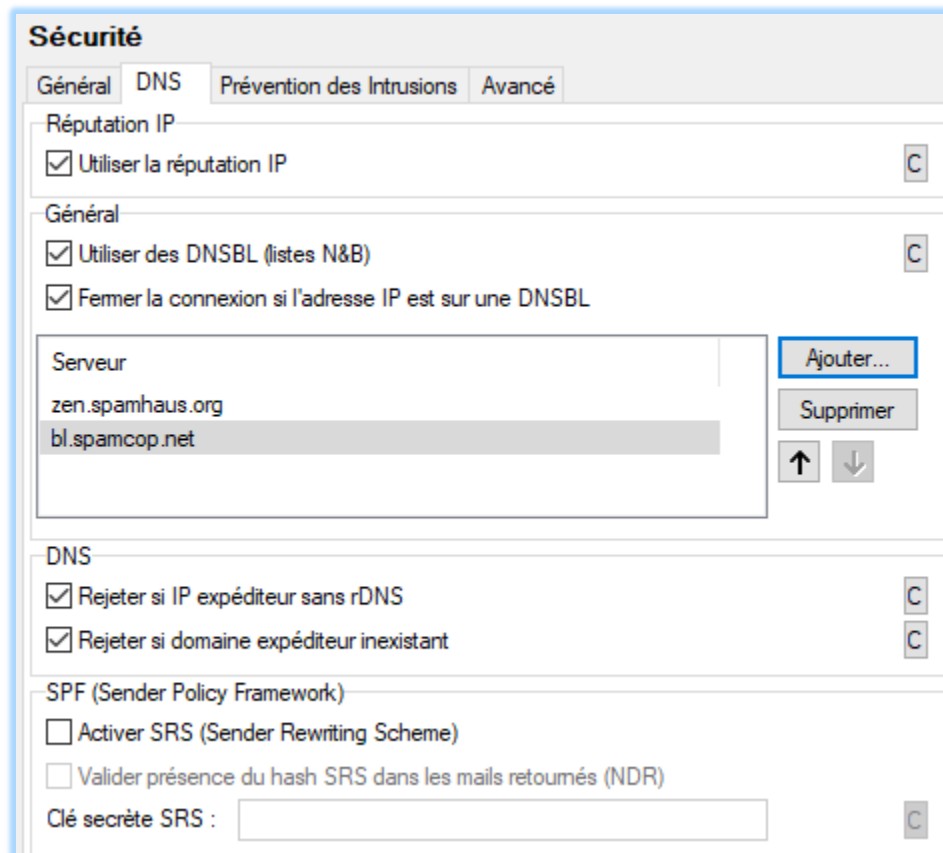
Sécurité

Général | DNS | Prévention des Intrusions | Avancé

Réputation IP

☑ Utiliser la réputation IP C

Général

☑ Utiliser des DNSBL (listes N&B) C

☑ Fermer la connexion si l'adresse IP est sur une DNSBL

Serveur

zen.spamhaus.org

bl.spamcop.net

Ajouter...

Supprimer

↑ ↓

DNS

☑ Rejeter si IP expéditeur sans rDNS C

☑ Rejeter si domaine expéditeur inexistant C

SPF (Sender Policy Framework)

☐ Activer SRS (Sender Rewriting Scheme)

☐ Valider présence du hash SRS dans les mails retournés (NDR)

Clé secrète SRS : C